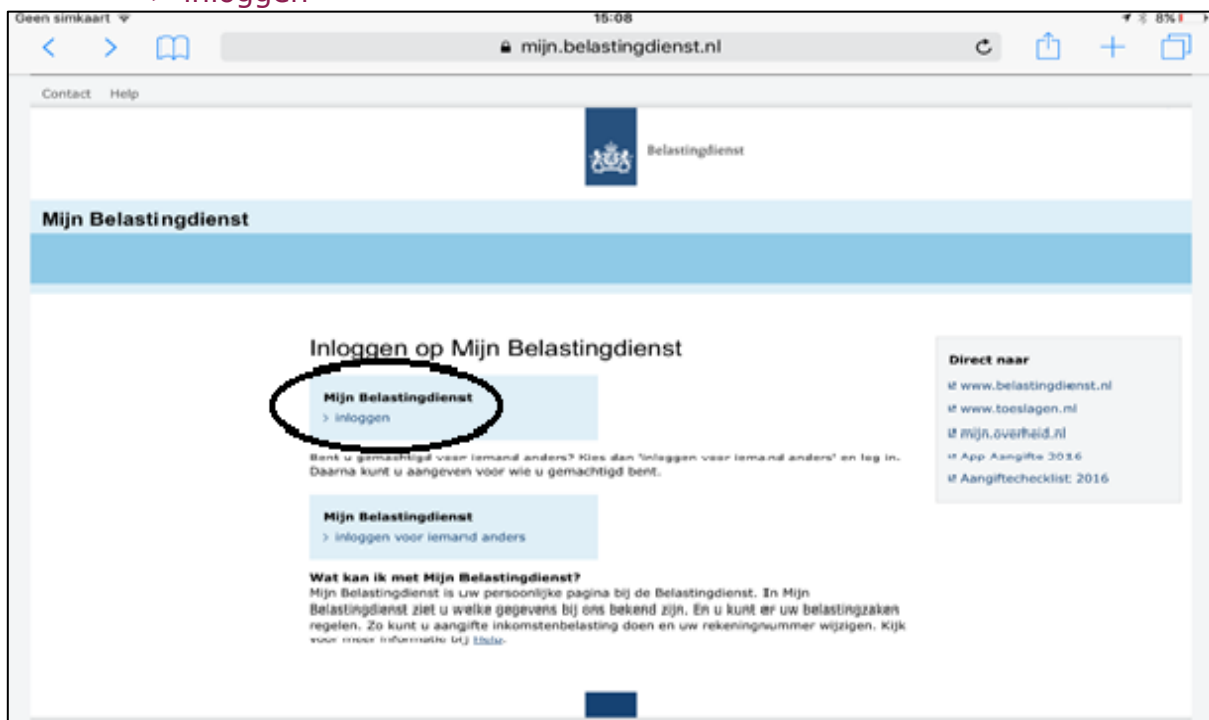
› inloggen

Geen simkaart 15:08 8%

mijn.belastingdienst.nl

Contact Help

Belastingdienst

Mijn Belastingdienst

Inloggen op Mijn Belastingdienst

Mijn Belastingdienst
› inloggen

Bent u gemachtigd voor iemand anders? Kies dan 'inloggen voor iemand anders' en log in. Daarna kunt u aangeven voor wie u gemachtigd bent.

Mijn Belastingdienst
› inloggen voor iemand anders

Wat kan ik met Mijn Belastingdienst?
Mijn Belastingdienst is uw persoonlijke pagina bij de Belastingdienst. In Mijn Belastingdienst ziet u welke gegevens bij ons bekend zijn. En u kunt er uw belastingzaken regelen. Zo kunt u aangifte inkomstenbelasting doen en uw rekeningnummer wijzigen. Kijk voor meer informatie bij Help.

Direct naar
www.belastingdienst.nl
www.toeslagen.nl
mijn.overheid.nl
App Aangifte 2016
Aangiftechecklist 2016